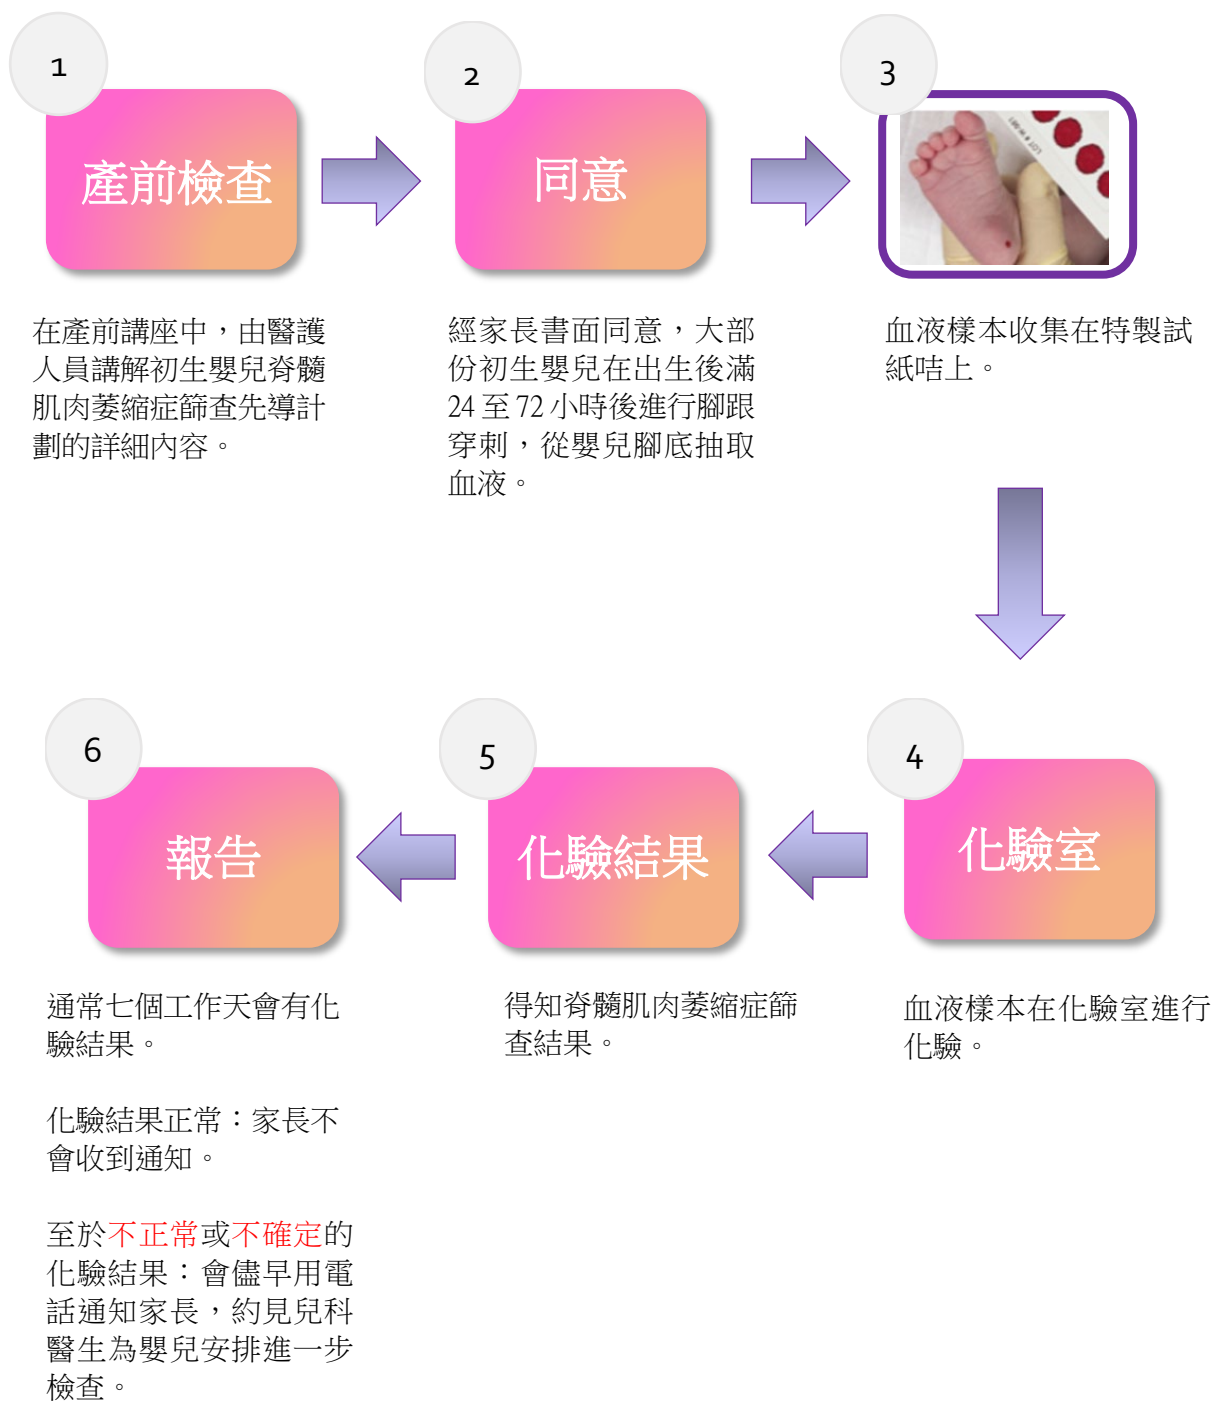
1

產前檢查

在產前講座中，由醫護人員講解初生嬰兒脊髓肌肉萎縮症篩查先導計劃的詳細內容。

2

同意

經家長書面同意，大部份初生嬰兒在出生後滿 24 至 72 小時後進行腳跟穿刺，從嬰兒腳底抽取血液。

3

血液樣本收集在特製試紙咭上。

4

化驗室

血液樣本在化驗室進行化驗。

5

化驗結果

得知脊髓肌肉萎縮症篩查結果。

6

報告

通常七個工作天會有化驗結果。

化驗結果正常：家長不會收到通知。

至於不正常或不確定的化驗結果：會儘早用電話通知家長，約見兒科醫生為嬰兒安排進一步檢查。